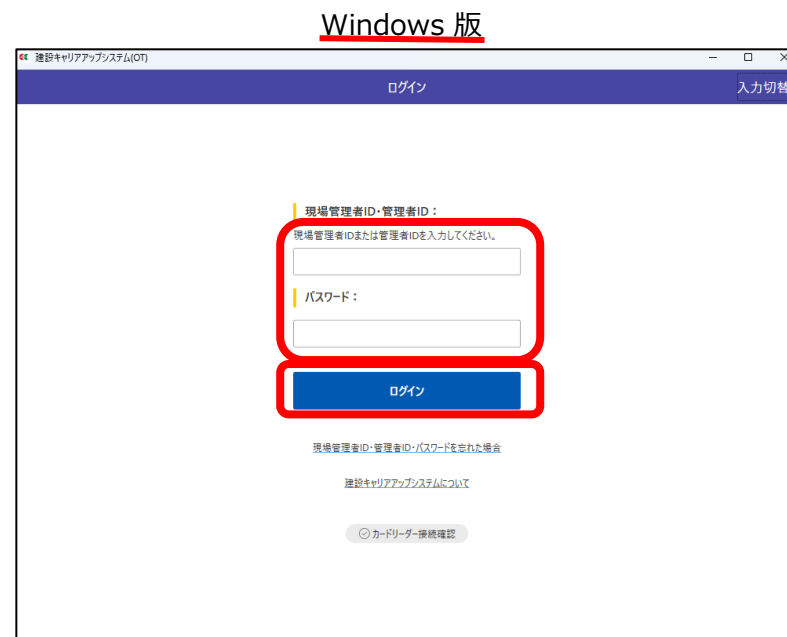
Windows 版

建設キャリアアップシステム(OT)

ログイン

入力切替

現場管理者ID・管理者ID：

現場管理者IDまたは管理者IDを入力してください。

パスワード：

ログイン

現場管理者ID・管理者ID・パスワードを忘れた場合

建設キャリアアップシステムについて

カードリーダー接続確認